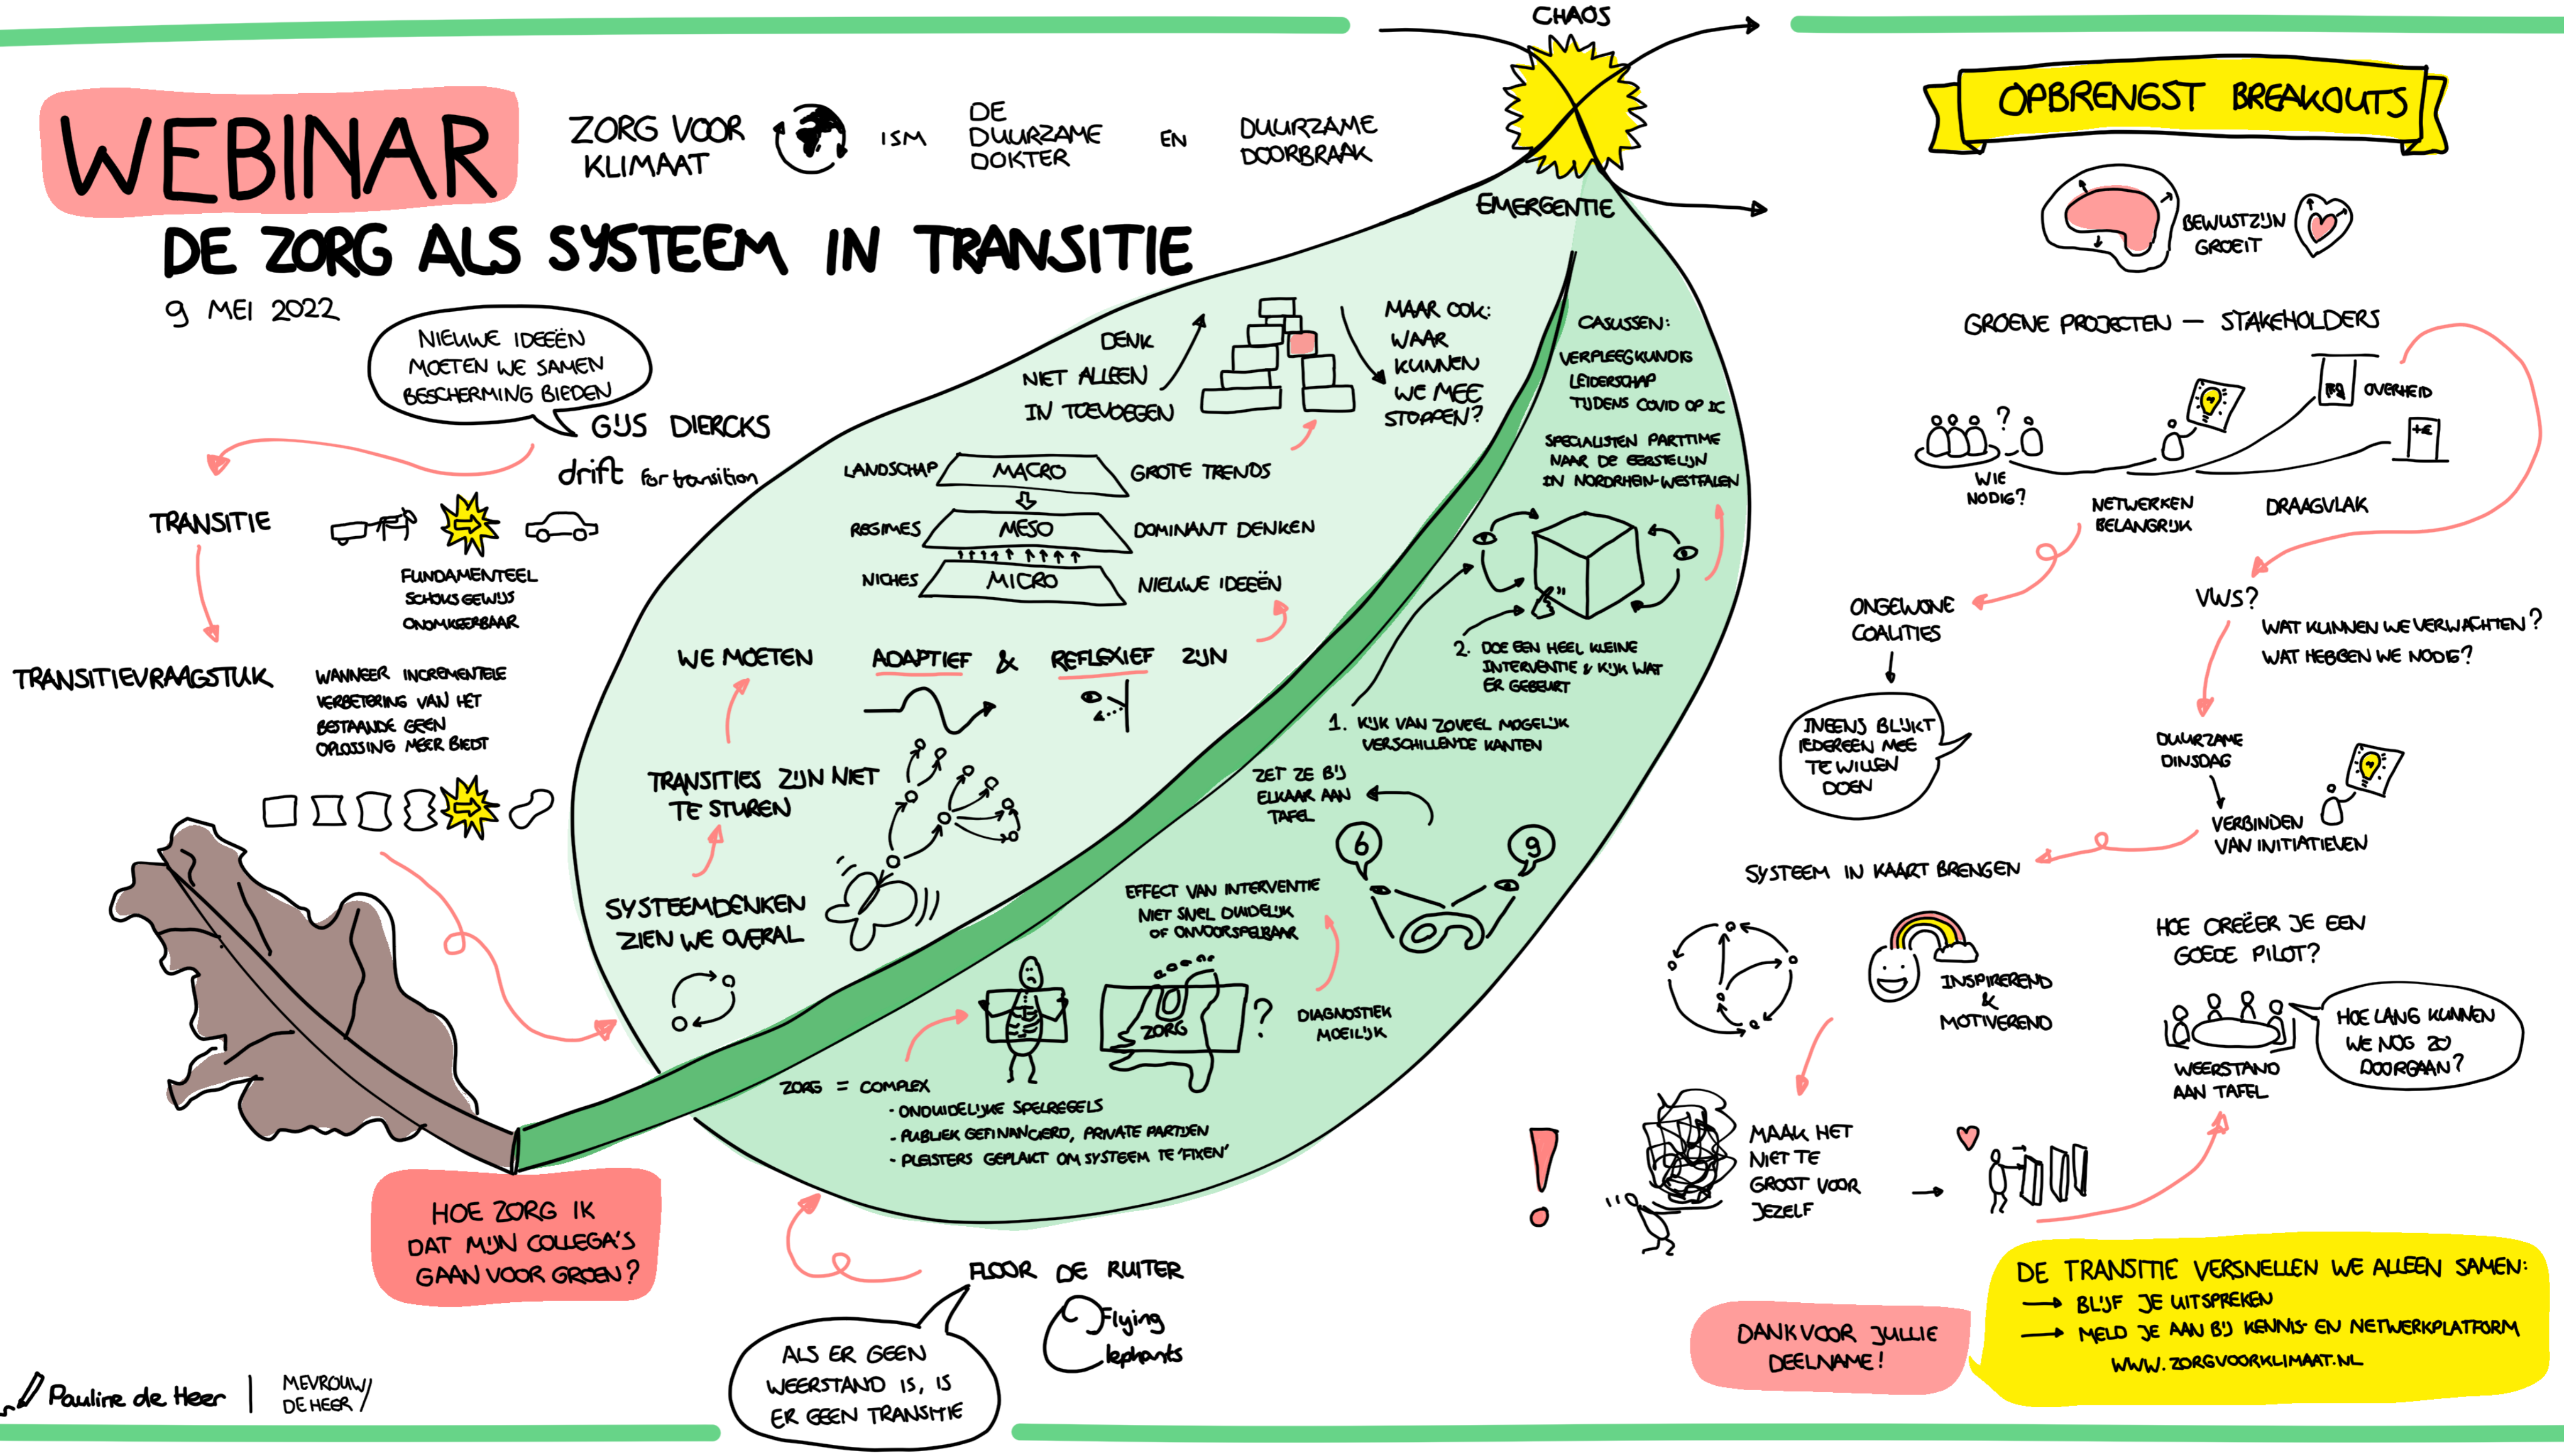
WEBINAR

ZORG VOOR KLIMAAT ISM DE DUURZAME DOKTER EN DUURZAME DOORBRAAK

DE ZORG ALS SYSTEEM IN TRANSITIE

9 MEI 2022

NIEUWE IDEEËN MOETEN WE SAMEN BESCHERMING BIEDEN

GIJS DIERCKS

drift for transition

TRANSITIE

FUNDAMENTEEL SCHOKSGEWIJS ONOMKEERBAAR

TRANSITIEVRAAGSTUK

WANNEER INCREMENTELE VERBETERING VAN HET BESTAANDE GEEN OPLOSSING MEER BIEDT

HOE ZORG IK DAT MIJN COLLEGA'S GAAN VOOR GROEN?

CHAOS

EMERGENTIE

DENK NIET ALLEEN IN TOEVOEGEN

MAAR OOK: WAAR KUNNEN WE MEE STOPPEN?

LANDSCHAP MACRO GROTE TRENDS
REGIMES MESO DOMINANT DENKEN
NICHES MICRO NIEUWE IDEEËN

WE MOETEN ADAPTIEF & REFLEXIEF ZIJN

TRANSITIES ZIJN NIET TE STUREN

SYSTEEMDENKEN ZIEN WE OVERAL

CASUSSEN: VERPLEEGKUNDIG LEIDERSCHAP TIJDENS COVID OP IC

SPECIALISTEN PARTTIME NAAR DE EERSTELIJN IN NORDRHEIN-WESTFALEN

2. DOE EEN HEEL KLEINE INTERVENTIE & KIJK WAT ER GEBEURT

1. KIJK VAN ZOVEEL MOGELIJK VERSCHILLENDE KANTEN

ZET ZE BIJ ELKAAR AAN TAFEL

6 9

EFFECT VAN INTERVENTIE NIET SNEL DUIDELIJK OF ONVOORSPELBAAR

ZORG ?

DIAGNOSTIEK MOEILIJK

ZORG = COMPLEX
- ONDUIDELIJKE SPELREGELS
- PUBLIEK GEFINANCIERD, PRIVATE PARTIJEN
- PLEISTERS GEPLAKT OM SYSTEEM TE 'FIXEN'

FLOOR DE RUITER

Flying elephants

ALS ER GEEN WEERSTAND IS, IS ER GEEN TRANSITIE

Pauline de Heer | MEVROUW DE HEER

OPBRENGST BREAKOUTS

BEWUSTZIJN GROEIT

GROENE PROJECTEN — STAKEHOLDERS

OVERHEID

WIE NODIG?

NETWERKEN BELANGRIJK

DRAAGVLAK

ONGEWONE COALITIES

INEENS BLIJKT IEDEREEN MEE TE WILLEN DOEN

VWS?

WAT KUNNEN WE VERWACHTEN? WAT HEBBEN WE NODIG?

DUURZAME DINSDAG

VERBINDEN VAN INITIATIEVEN

SYSTEEM IN KAART BRENGEN

INSPIREREND & MOTIVEREND

HOE CREËER JE EEN GOEDE PILOT?

WEERSTAND AAN TAFEL

HOE LANG KUNNEN WE NOG ZO DOORGAAN?

MAAK HET NIET TE GROOT VOOR JEZELF

DANK VOOR JULLIE DEELNAME!

DE TRANSITIE VERSNELLEN WE ALLEEN SAMEN:
→ BLIJF JE UITSPREKEN
→ MELD JE AAN BIJ KENNIS- EN NETWERKPLATFORM
WWW.ZORGVOORKLIMAAT.NL